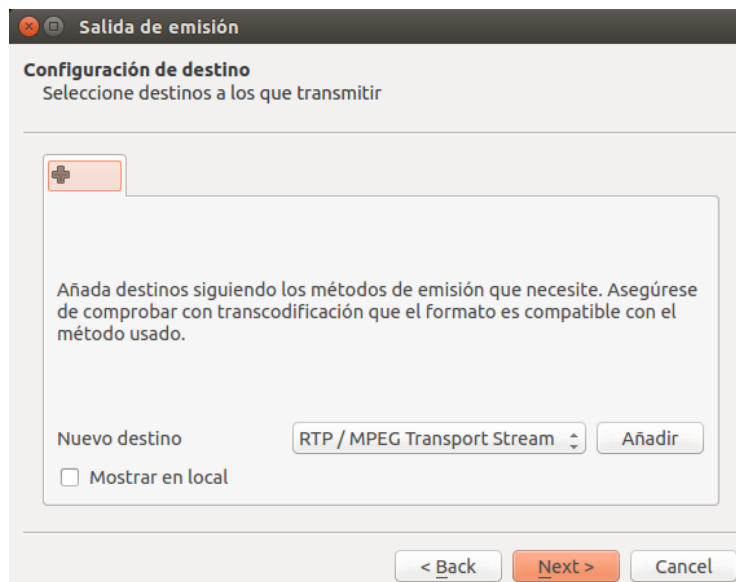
Salida de emisión

Configuración de destino
Seleccione destinos a los que transmitir

Añada destinos siguiendo los métodos de emisión que necesite. Asegúrese de comprobar con transcodificación que el formato es compatible con el método usado.

Nuevo destino
RTP / MPEG Transport Stream
Añadir
Mostrar en local

< Back
Next >
Cancel